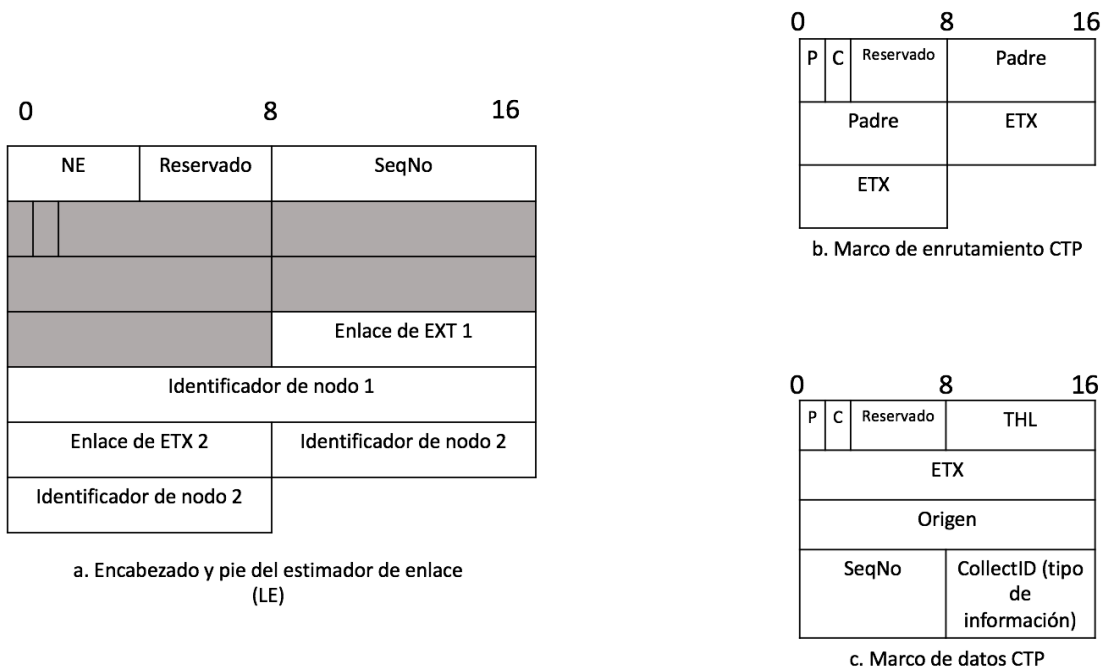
0 8 16

| NE | Reservado | SeqNo |
|---|---|---|
| | | |
| | | |
| | | Enlace de EXT 1 |
| Identificador de nodo 1 | | |
| Enlace de ETX 2 | | Identificador de nodo 2 |
| Identificador de nodo 2 | | |

a. Encabezado y pie del estimador de enlace (LE)

0 8 16

| P | C | Reservado | Padre |
|---|---|---|---|
| Padre | | | ETX |
| ETX | | | |

b. Marco de enrutamiento CTP

0 8 16

| P | C | Reservado | THL |
|---|---|---|---|
| ETX | | | |
| Origen | | | |
| SeqNo | | | CollectID (tipo de información) |

c. Marco de datos CTP